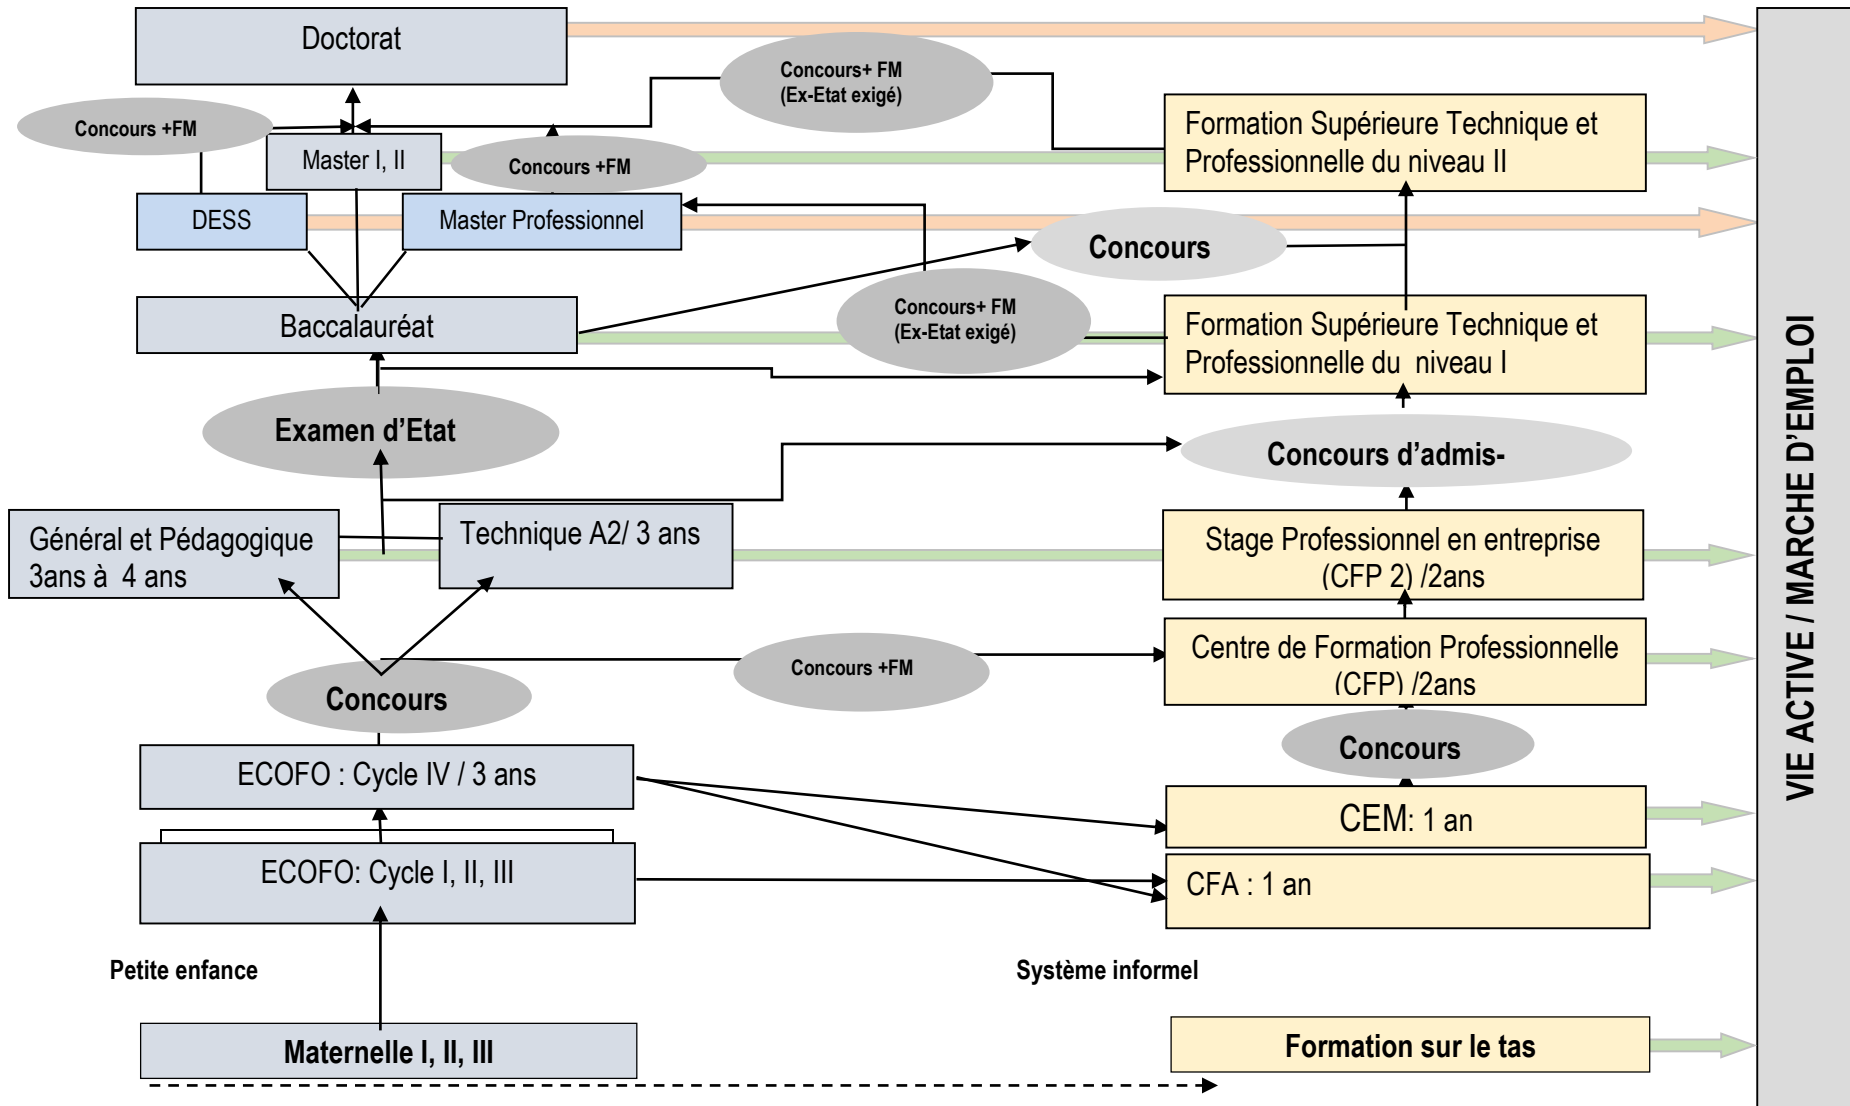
Doctorat

Concours+ FM
(Ex-Etat exigé)

Concours +FM

Master I, II

Concours +FM

Formation Supérieure Technique et Professionnelle du niveau II

DESS

Master Professionnel

Concours

Baccalauréat

Concours+ FM
(Ex-Etat exigé)

Formation Supérieure Technique et Professionnelle du niveau I

Examen d'Etat

Concours d'admis-

Général et Pédagogique 3ans à 4 ans

Technique A2/ 3 ans

Stage Professionnel en entreprise (CFP 2) /2ans

Concours +FM

Centre de Formation Professionnelle (CFP) /2ans

Concours

Concours

ECOFO : Cycle IV / 3 ans

CEM: 1 an

ECOFO: Cycle I, II, III

CFA : 1 an

Petite enfance

Système informel

Maternelle I, II, III

Formation sur le tas

VIE ACTIVE / MARCHE D'EMPLOI